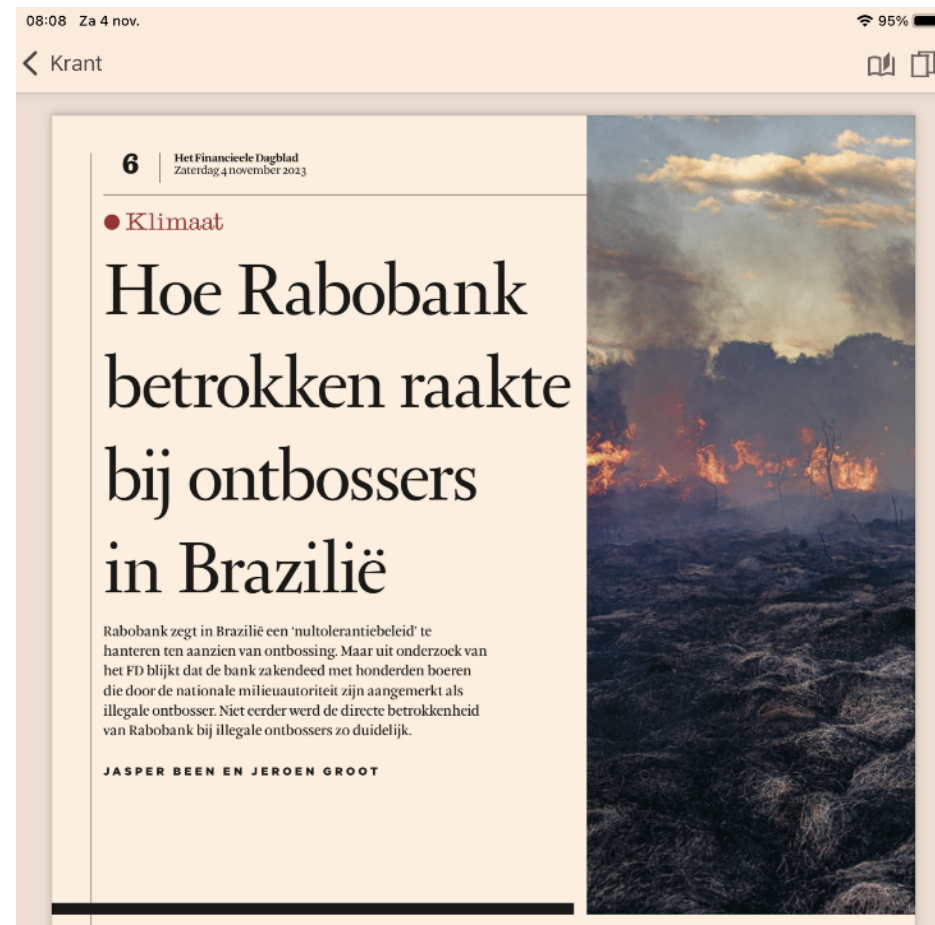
08:08 Za 4 nov.

95%

Krant

6 Het Financieele Dagblad
Zaterdag 4 november 2023

Klimaat

Hoe Rabobank betrokken raakte bij ontbossers in Brazilië

Rabobank zegt in Brazilië een 'nultolerantiebeleid' te hanteren ten aanzien van ontbossing. Maar uit onderzoek van het FD blijkt dat de bank zakendeed met honderden boeren die door de nationale milieuautoriteit zijn aangemerkt als illegale ontbosser. Niet eerder werd de directe betrokkenheid van Rabobank bij illegale ontbossers zo duidelijk.

JASPER BEEN EN JEROEN GROOT